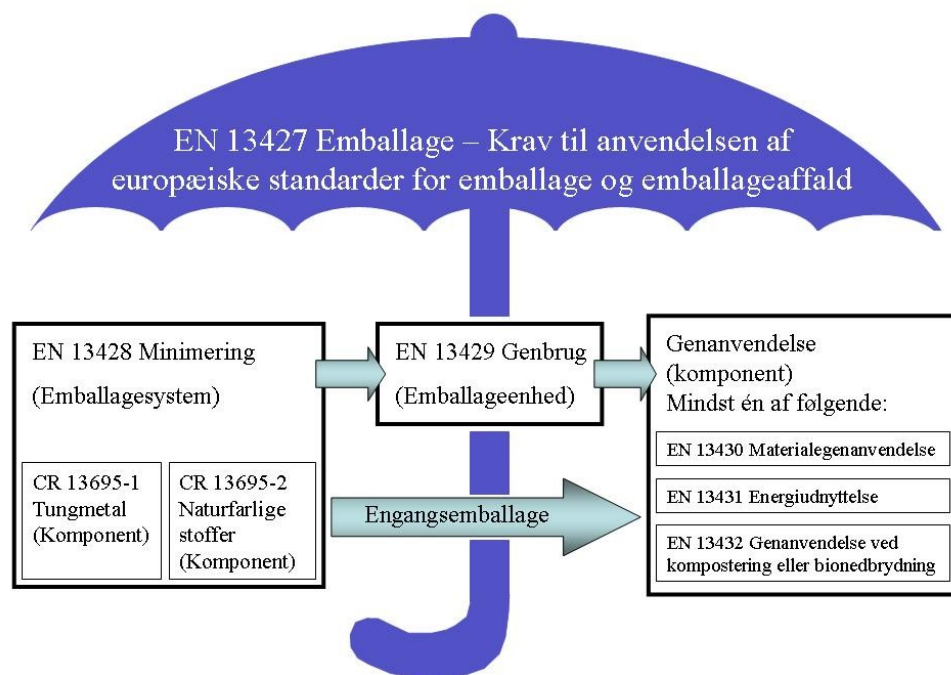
EN 13427 Emballage – Krav til anvendelsen af europæiske standarder for emballage og emballageaffald

EN 13428 Minimering

(Emballagesystem)

CR 13695-1 Tungmetal (Komponent)

CR 13695-2 Naturfarlige stoffer (Komponent)

EN 13429 Genbrug

(Emballageenhed)

Engangsemballage

Genanvendelse (komponent) Mindst én af følgende:

EN 13430 Materialegenanvendelse

EN 13431 Energiudnyttelse

EN 13432 Genanvendelse ved kompostering eller bionedbrydning